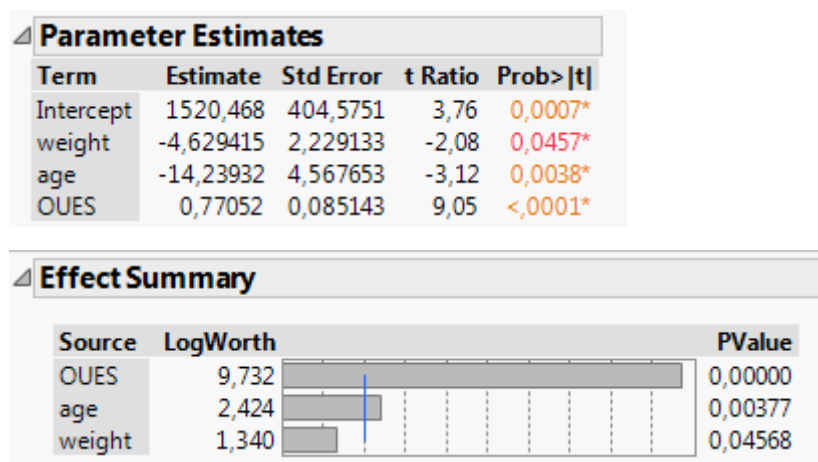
⊿ Parameter Estimates

| Term | Estimate | Std Error | t Ratio | Prob>\|t\| |
|---|---|---|---|---|
| Intercept | 1520,468 | 404,5751 | 3,76 | 0,0007* |
| weight | -4,629415 | 2,229133 | -2,08 | 0,0457* |
| age | -14,23932 | 4,567653 | -3,12 | 0,0038* |
| OUES | 0,77052 | 0,085143 | 9,05 | <,0001* |

⊿ Effect Summary

| Source | LogWorth | PValue |
|---|---|---|
| OUES | 9,732 | 0,00000 |
| age | 2,424 | 0,00377 |
| weight | 1,340 | 0,04568 |